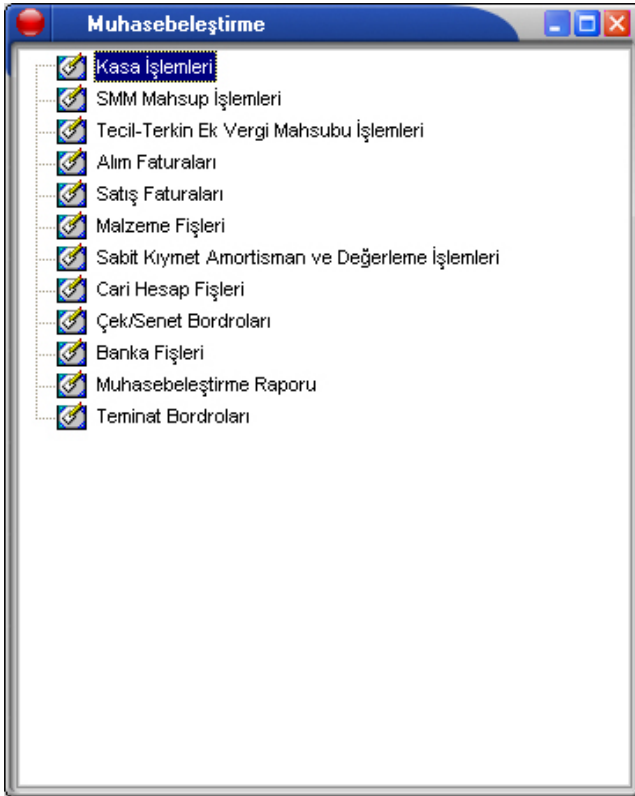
Muhasebeleştirme

Kasa İşlemleri
SMM Mahsup İşlemleri
Tecil-Terkin Ek Vergi Mahsubu İşlemleri
Alım Faturaları
Satış Faturaları
Malzeme Fişleri
Sabit Kıymet Amortisman ve Değerleme İşlemleri
Cari Hesap Fişleri
Çek/Senet Bordroları
Banka Fişleri
Muhasebeleştirme Raporu
Teminat Bordroları